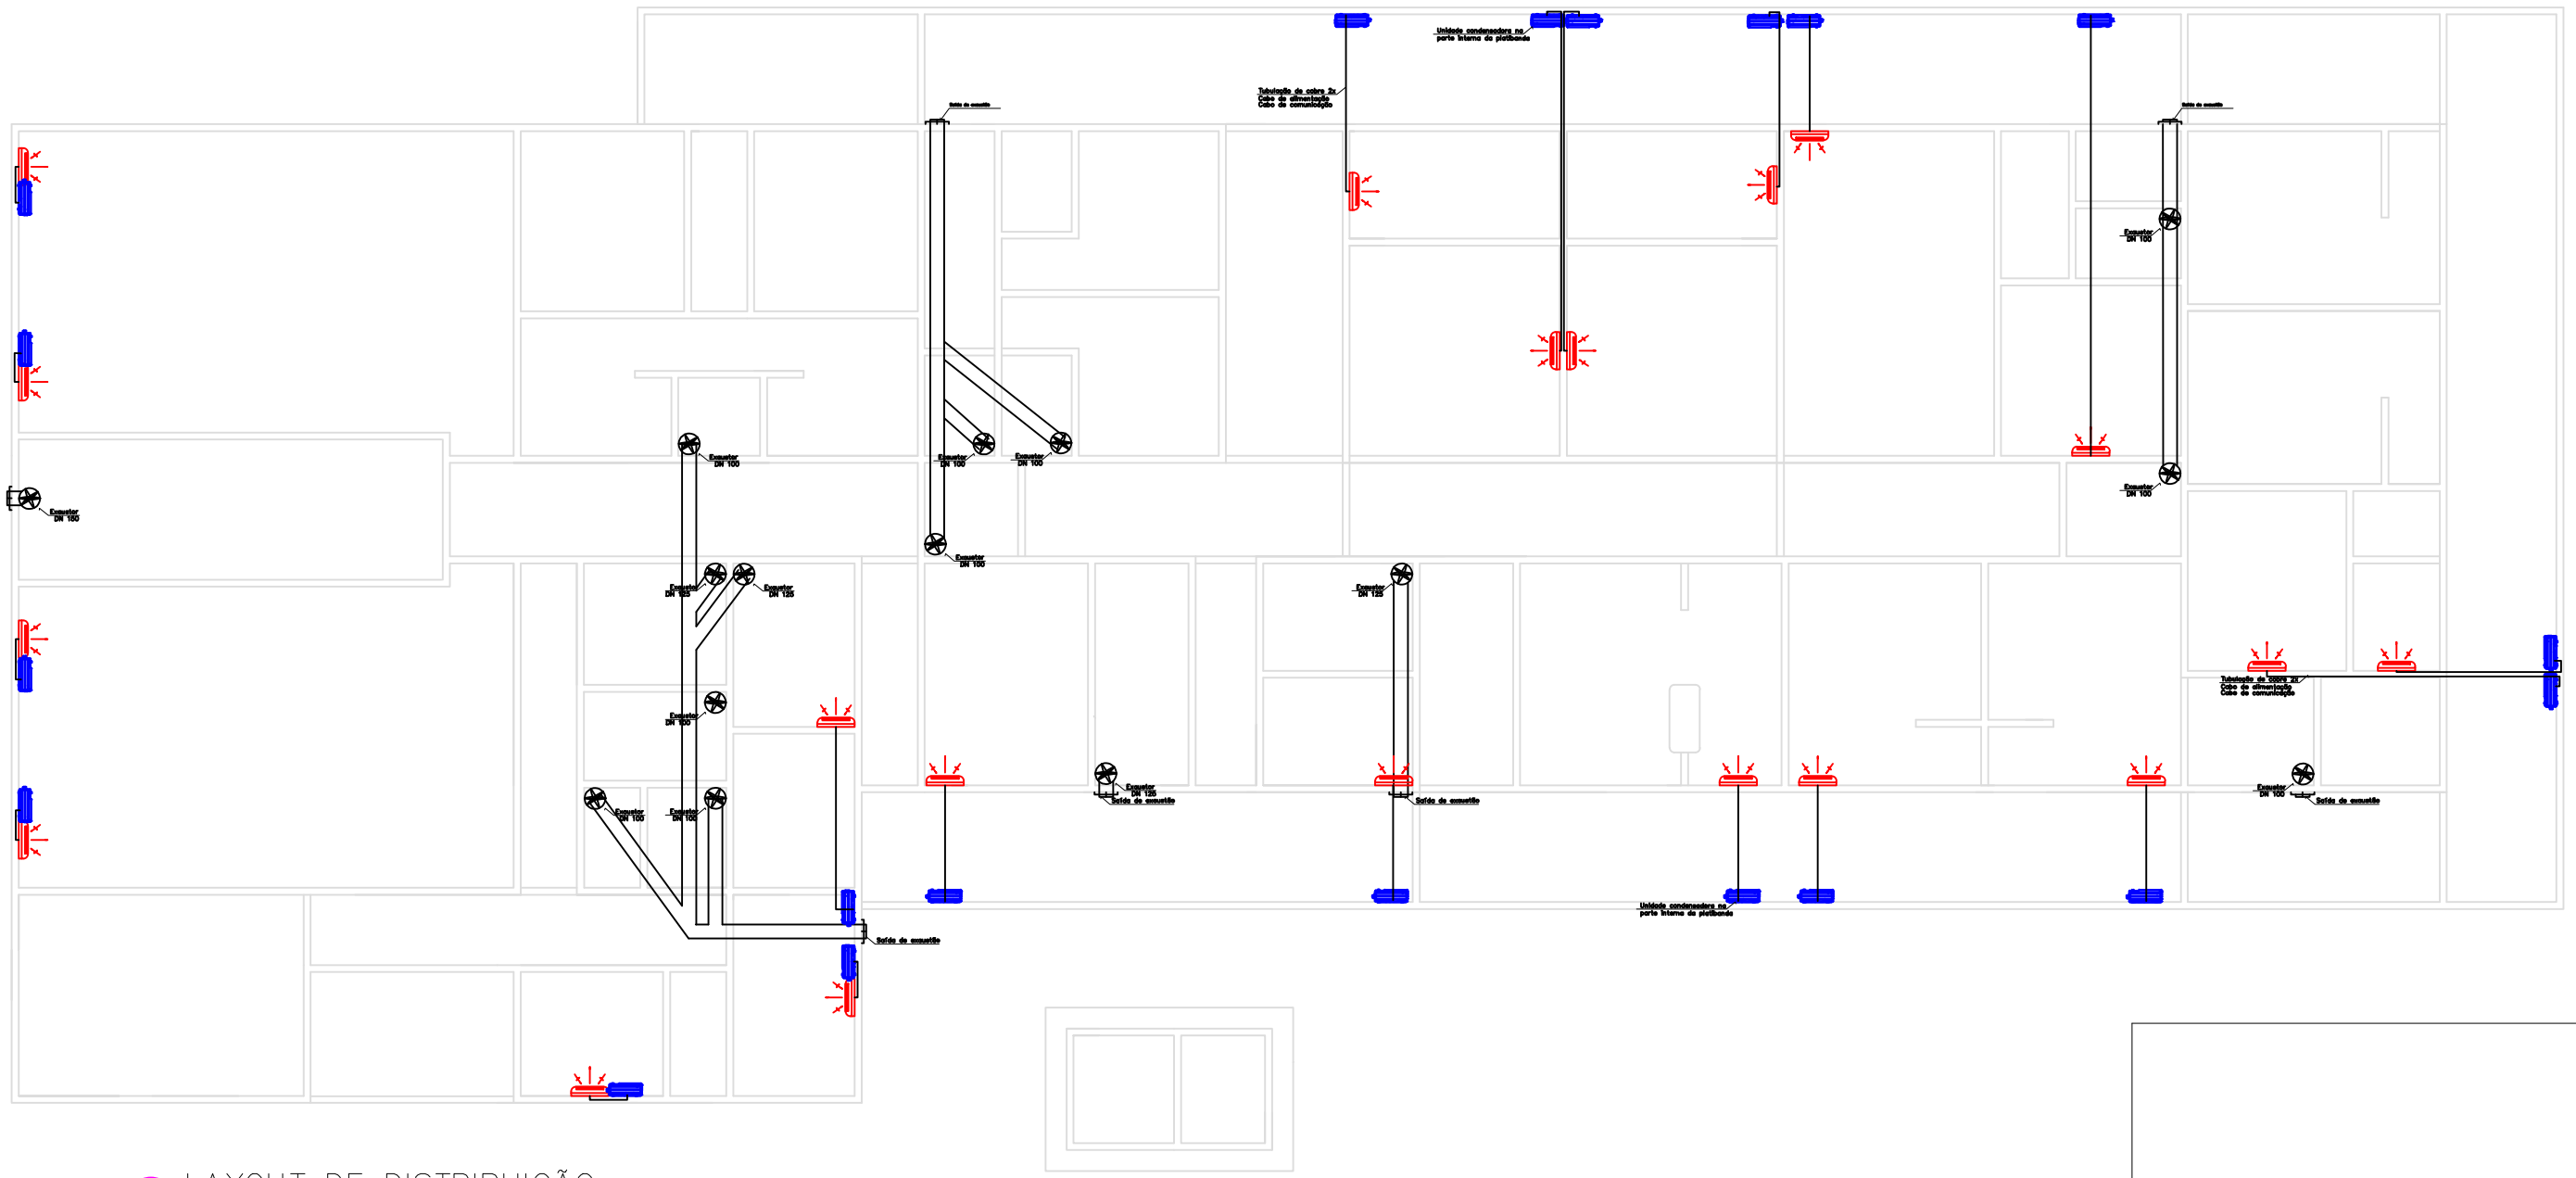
Unidade condensadora na parte interna da platibanda

Tubulação de cobre 2x
Cabo de alimentação
Cabo de comunicação

Saída de exaustão

Saída de exaustão

Exaustor DN 100

Exaustor DN 150

Exaustor DN 100

Exaustor DN 100

Exaustor DN 100

Exaustor DN 100

Exaustor DN 100

Exaustor DN 125

Exaustor DN 125

Exaustor DN 125

Exaustor DN 100

Exaustor DN 100

Exaustor DN 100

Exaustor DN 100

Tubulação de cobre 2x
Cabo de alimentação
Cabo de comunicação

Exaustor DN 125
Saída de exaustão

Saída de exaustão

Exaustor DN 100

Saída de exaustão

Saída de exaustão

Unidade condensadora na parte interna da platibanda

LAYOUT DE DISTRIBUIÇÃO